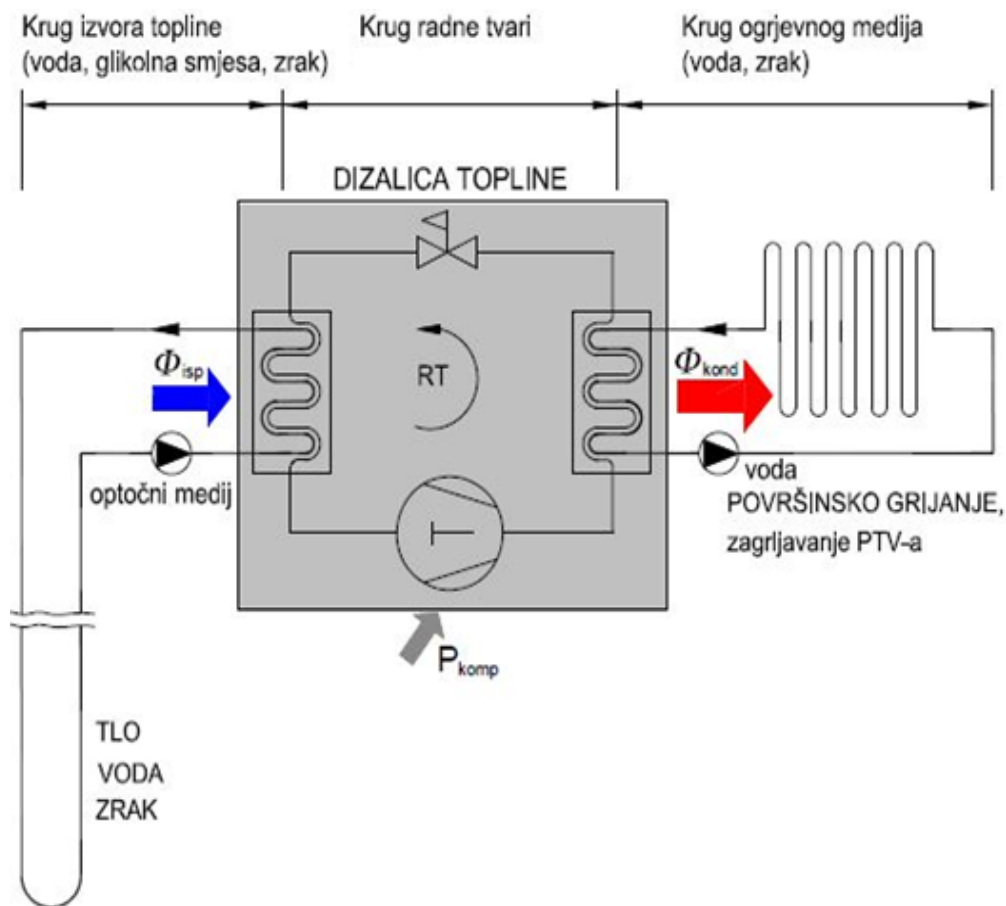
Krug izvora topline (voda, glikolna smjesa, zrak)

Krug radne tvari

Krug ogrjevnog medija (voda, zrak)

DIZALICA TOPLINE

$\Phi_{isp}$

RT

$\Phi_{kond}$

optočni medij

voda
POVRŠINSKO GRIJANJE,
zagrijavanje PTV-a

$P_{komp}$

TLO
VODA
ZRAK